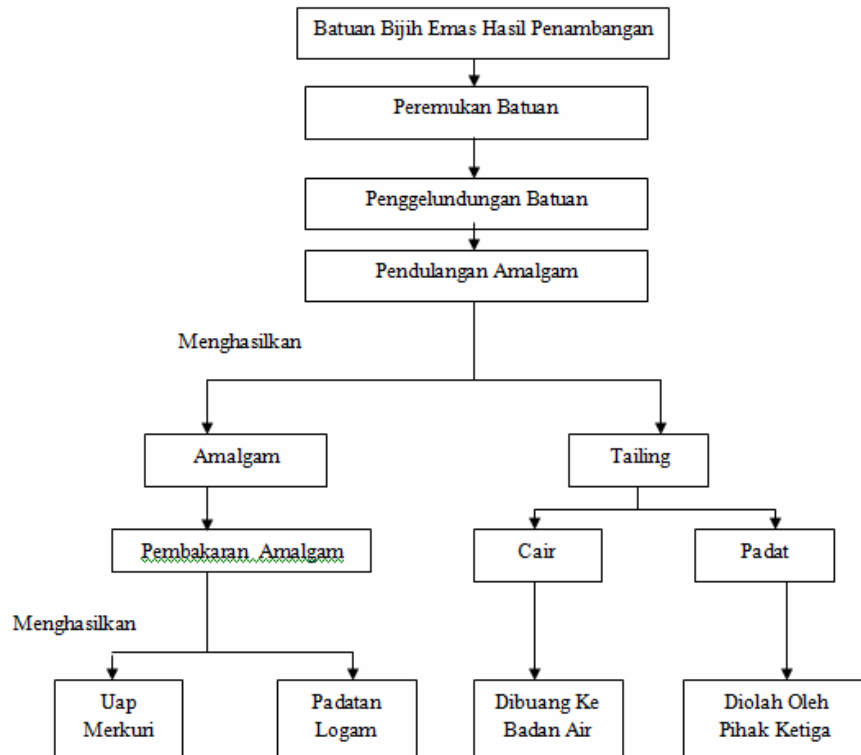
Batuan Bijih Emas Hasil Penambangan

Peremukan Batuan

Penggelundungan Batuan

Pendulangan Amalgam

Menghasilkan

Amalgam

Tailing

Pembakaran Amalgam

Cair

Padat

Menghasilkan

Uap Merkuri

Padatan Logam

Dibuang Ke Badan Air

Diolah Oleh Pihak Ketiga